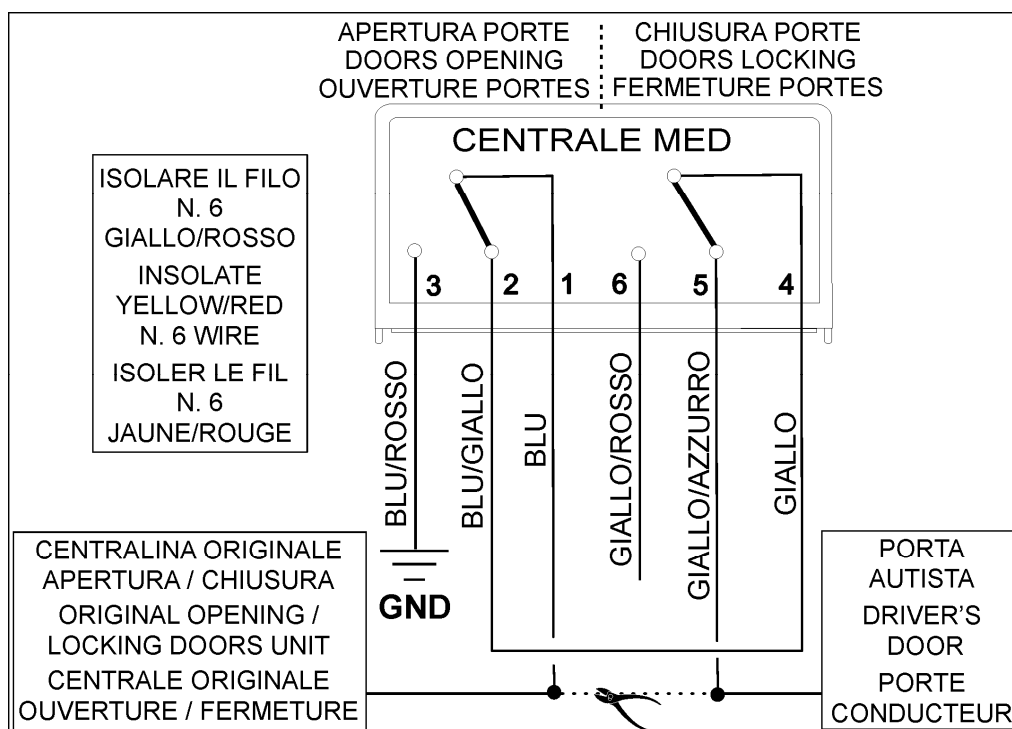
APERTURA PORTE
DOORS OPENING
OUVERTURE PORTES

CHIUSURA PORTE
DOORS LOCKING
FERMETURE PORTES

CENTRALE MED

ISOLARE IL FILO N. 6 GIALLO/ROSSO
INSOLATE YELLOW/RED N. 6 WIRE
ISOLER LE FIL N. 6 JAUNE/ROUGE

3 2 1 6 5 4

BLU/ROSSO
BLU/GIALLO
BLU
GIALLO/ROSSO
GIALLO/AZZURRO
GIALLO

GND

CENTRALINA ORIGINALE APERTURA / CHIUSURA
ORIGINAL OPENING / LOCKING DOORS UNIT
CENTRALE ORIGINALE OUVERTURE / FERMETURE

PORTA AUTISTA
DRIVER'S DOOR
PORTE CONDUCTEUR